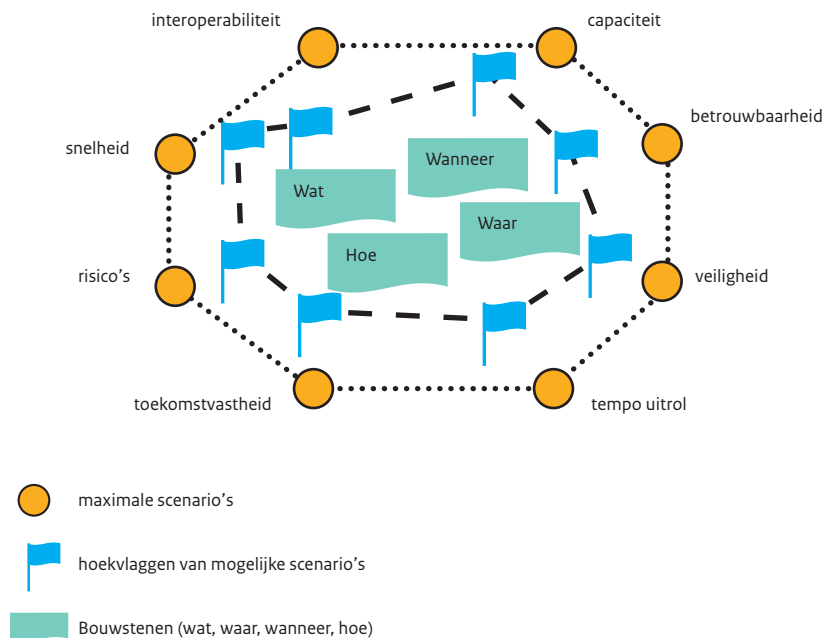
interoperabiliteit

capaciteit

snelheid

betrouwbaarheid

Wanneer

Wat

Waar

Hoe

risico's

veiligheid

toekomstvastheid

tempo uitrol

maximale scenario's

hoekvlaggen van mogelijke scenario's

Bouwstenen (wat, waar, wanneer, hoe)